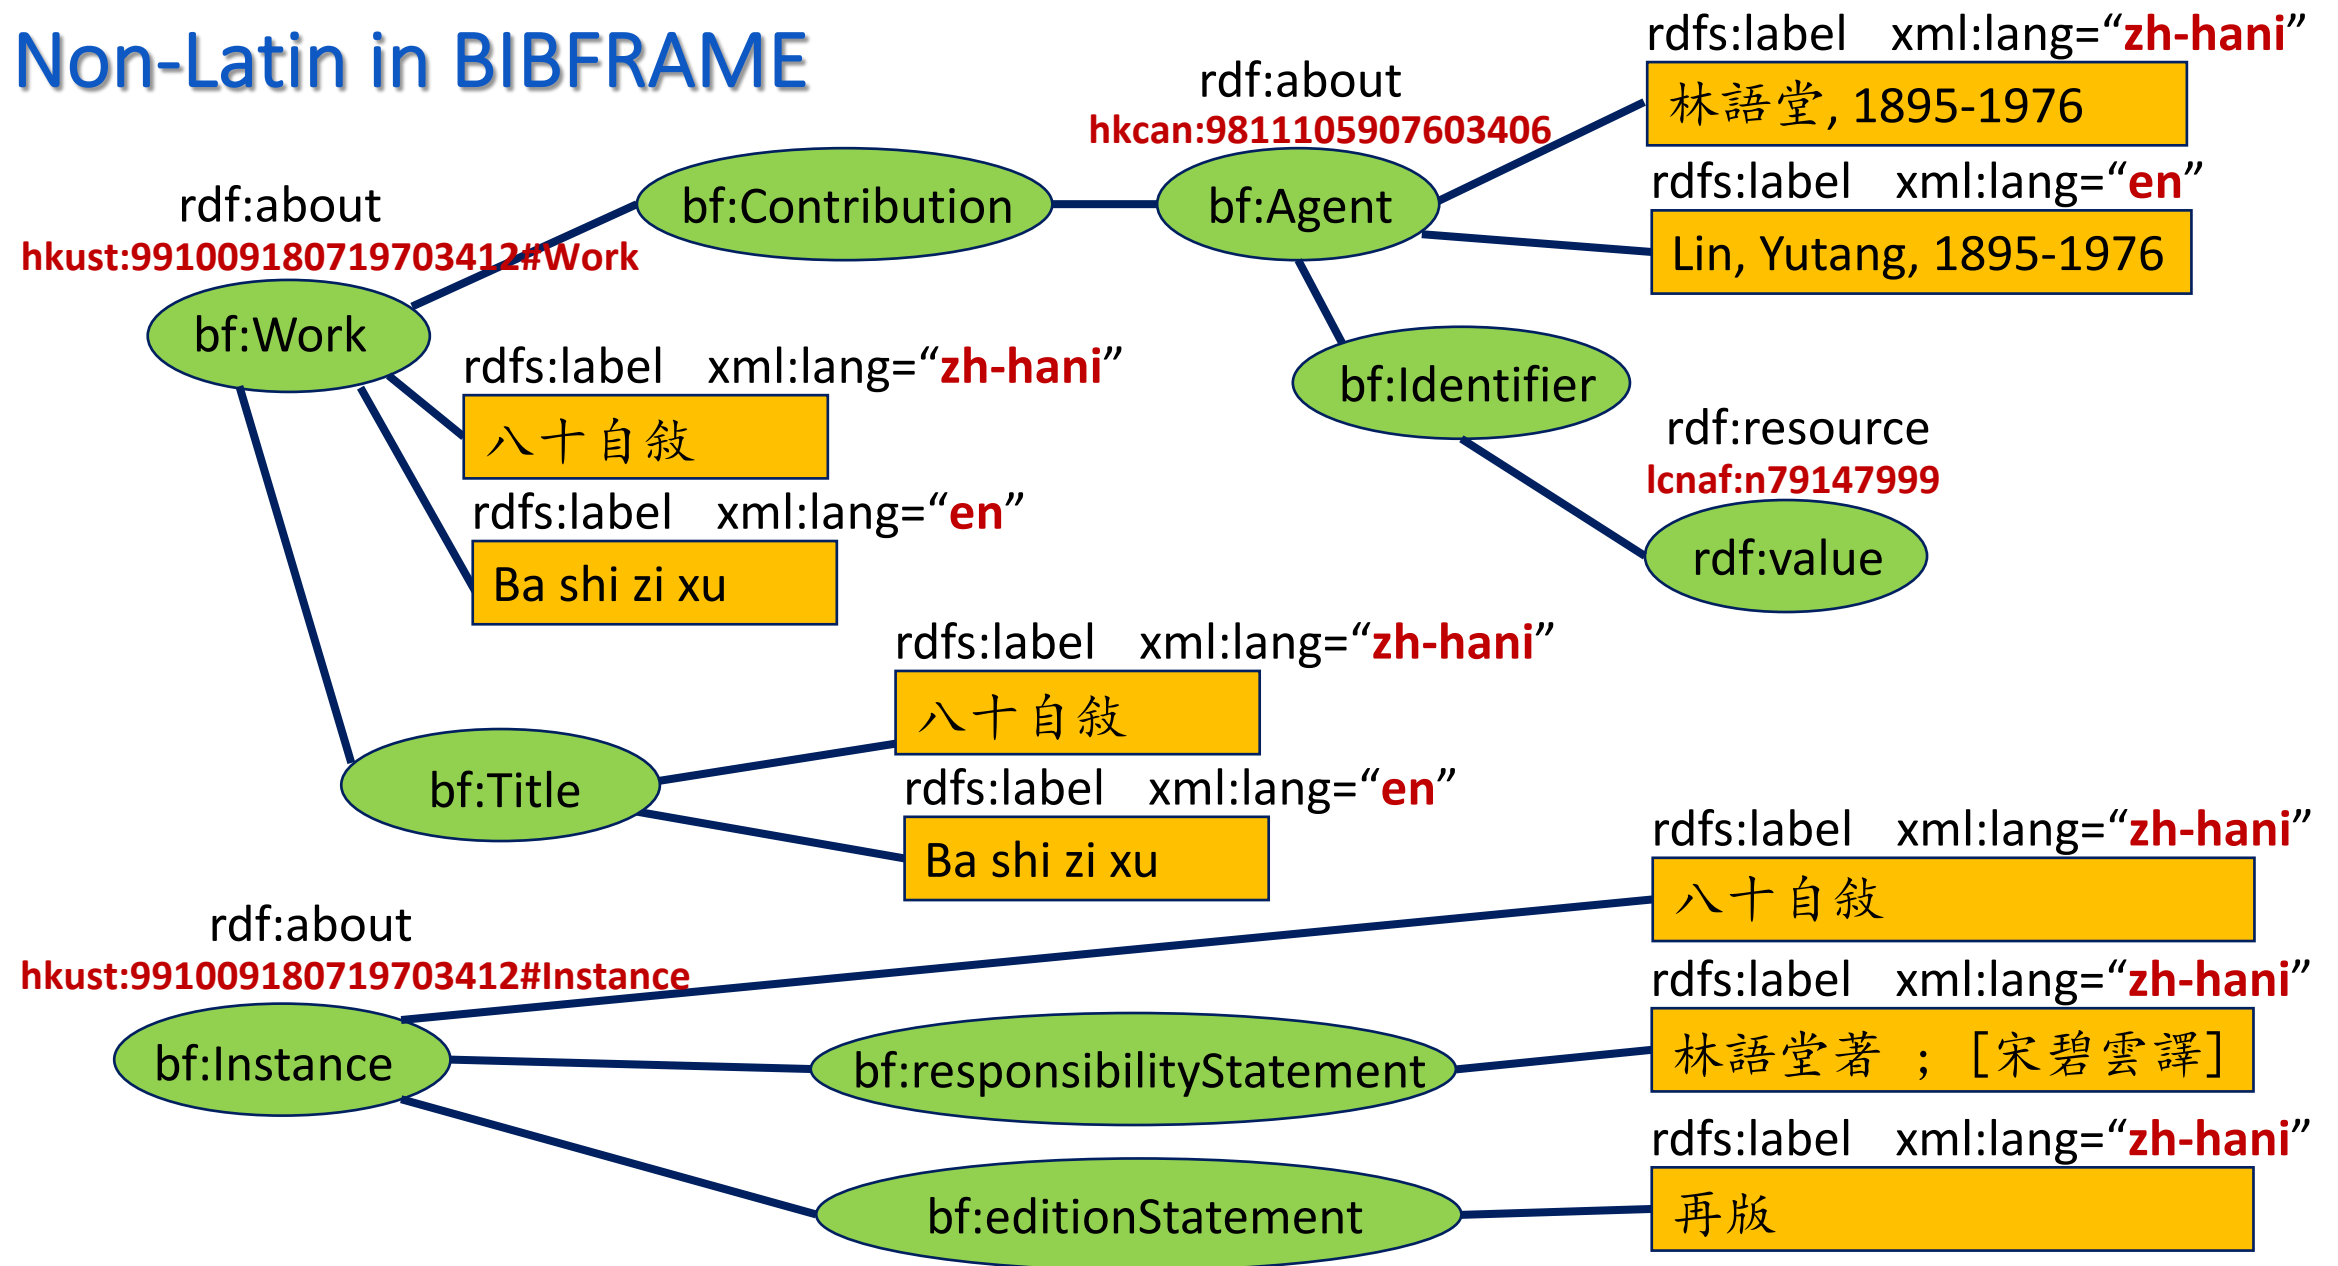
Non-Latin in BIBFRAME

rdf:about
hkust:991009180719703412#Work

bf:Work

bf:Contribution

rdf:about
hkcan:9811105907603406

bf:Agent

rdfs:label xml:lang="zh-hani"
林語堂, 1895-1976

rdfs:label xml:lang="en"
Lin, Yutang, 1895-1976

bf:Identifier

rdf:resource
lcnaf:n79147999

rdf:value

rdfs:label xml:lang="zh-hani"
八十自敍

rdfs:label xml:lang="en"
Ba shi zi xu

rdfs:label xml:lang="zh-hani"
八十自敍

bf:Title

rdfs:label xml:lang="en"
Ba shi zi xu

rdfs:label xml:lang="zh-hani"
八十自敍

rdf:about
hkust:991009180719703412#Instance

bf:Instance

bf:responsibilityStatement

rdfs:label xml:lang="zh-hani"
林語堂著 ; [宋碧雲譯]

bf:editionStatement

rdfs:label xml:lang="zh-hani"
再版